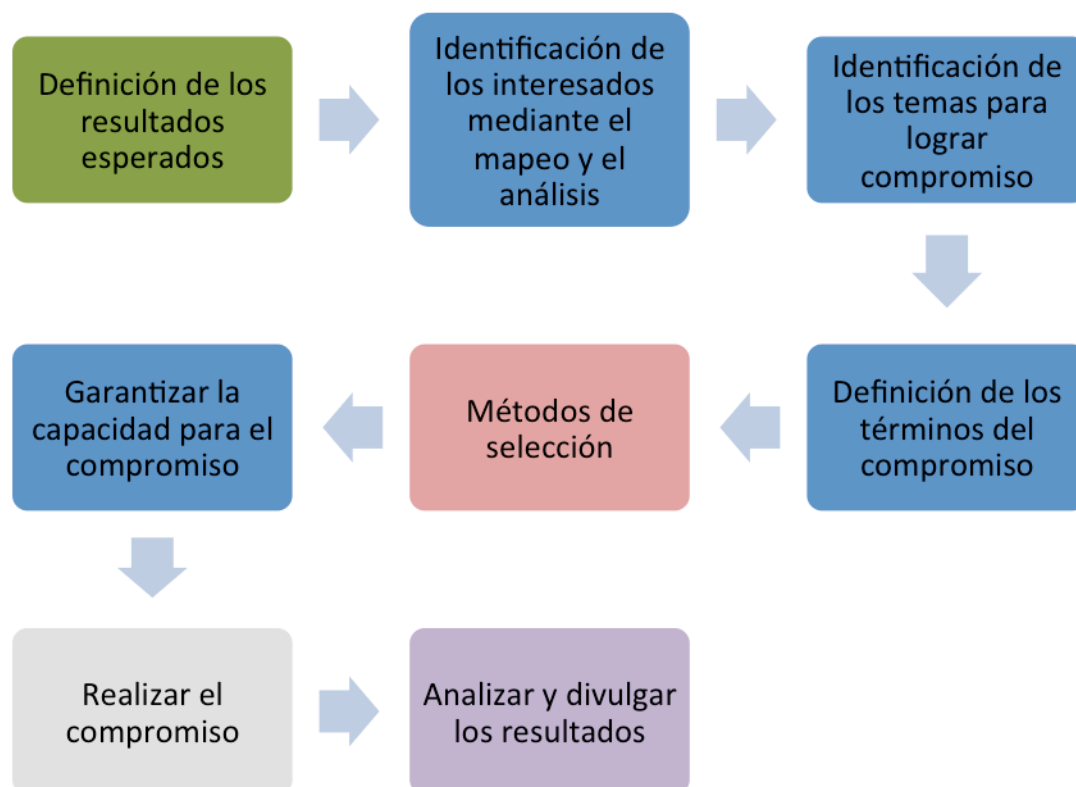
Definición de los resultados esperados

Identificación de los interesados mediante el mapeo y el análisis

Identificación de los temas para lograr compromiso

Definición de los términos del compromiso

Métodos de selección

Garantizar la capacidad para el compromiso

Realizar el compromiso

Analizar y divulgar los resultados